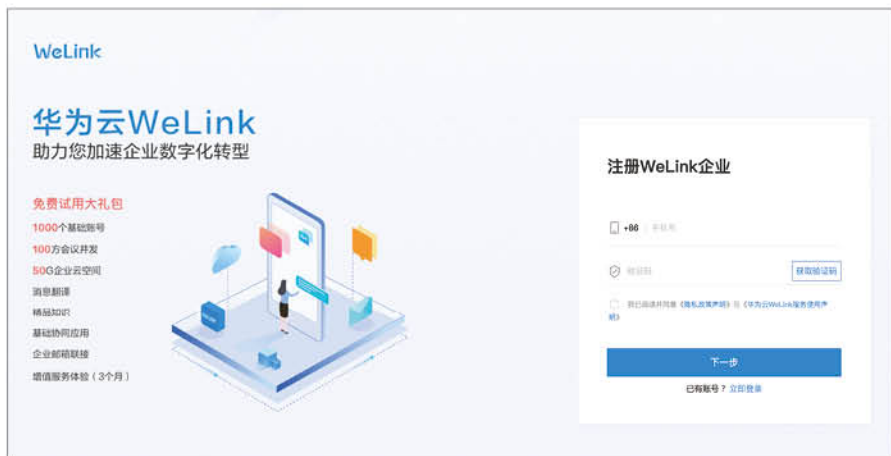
WeLink

华为云WeLink
助力您加速企业数字化转型

免费试用大礼包
1000个基础账号
100方会议并发
50G企业云空间
消息翻译
精品知识
基础协同应用
企业邮箱联接
增值服务体验（3个月）

注册WeLink企业

+86 手机号

验证码 获取验证码

我已阅读并同意《隐私政策声明》及《华为云WeLink服务使用声明》

下一步

已有账号？立即登录